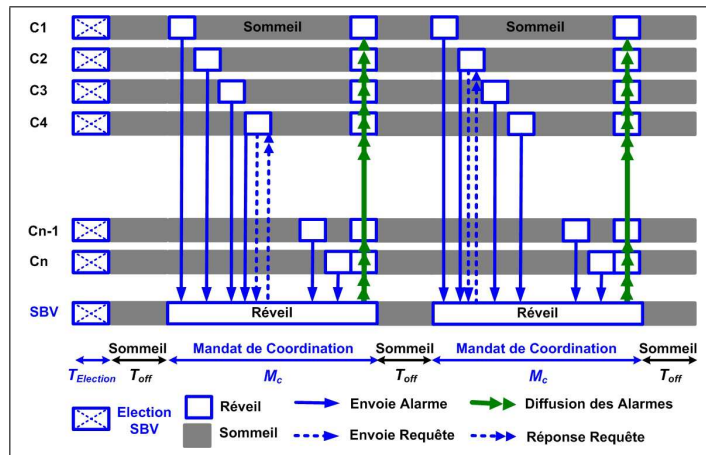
C1
C2
C3
C4
Cn-1
Cn
SBV

Sommeil
Sommeil

Réveil
Réveil

$T_{Election}$
Sommeil $T_{off}$
Mandat de Coordination $M_c$
Sommeil $T_{off}$
Mandat de Coordination $M_c$
Sommeil $T_{off}$

Election SBV
Réveil
Sommeil
Envoie Alarme
Envoie Requête
Diffusion des Alarmes
Réponse Requête